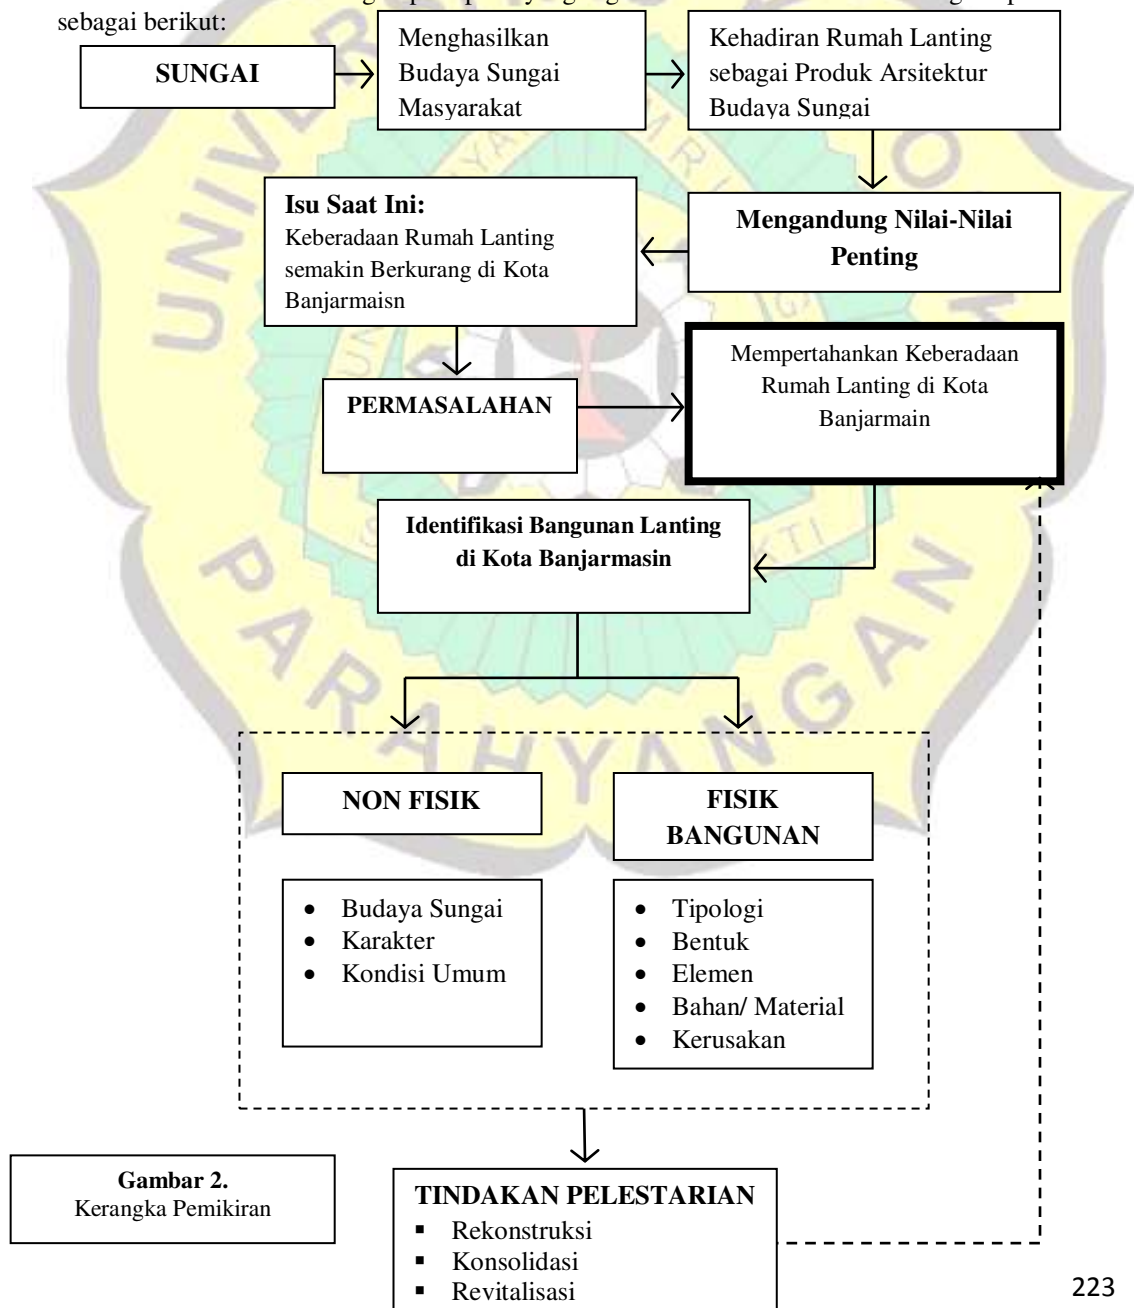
sebagai berikut:

SUNGAI

Menghasilkan Budaya Sungai Masyarakat

Kehadiran Rumah Lanting sebagai Produk Arsitektur Budaya Sungai

Mengandung Nilai-Nilai Penting

Isu Saat Ini:
Keberadaan Rumah Lanting semakin Berkurang di Kota Banjarmaisn

PERMASALAHAN

Mempertahankan Keberadaan Rumah Lanting di Kota Banjarmain

Identifikasi Bangunan Lanting di Kota Banjarmasin

NON FISIK

- Budaya Sungai
- Karakter
- Kondisi Umum

FISIK BANGUNAN

- Tipologi
- Bentuk
- Elemen
- Bahan/ Material
- Kerusakan

Gambar 2.
Kerangka Pemikiran

TINDAKAN PELESTARIAN
- Rekonstruksi
- Konsolidasi
- Revitalisasi

223